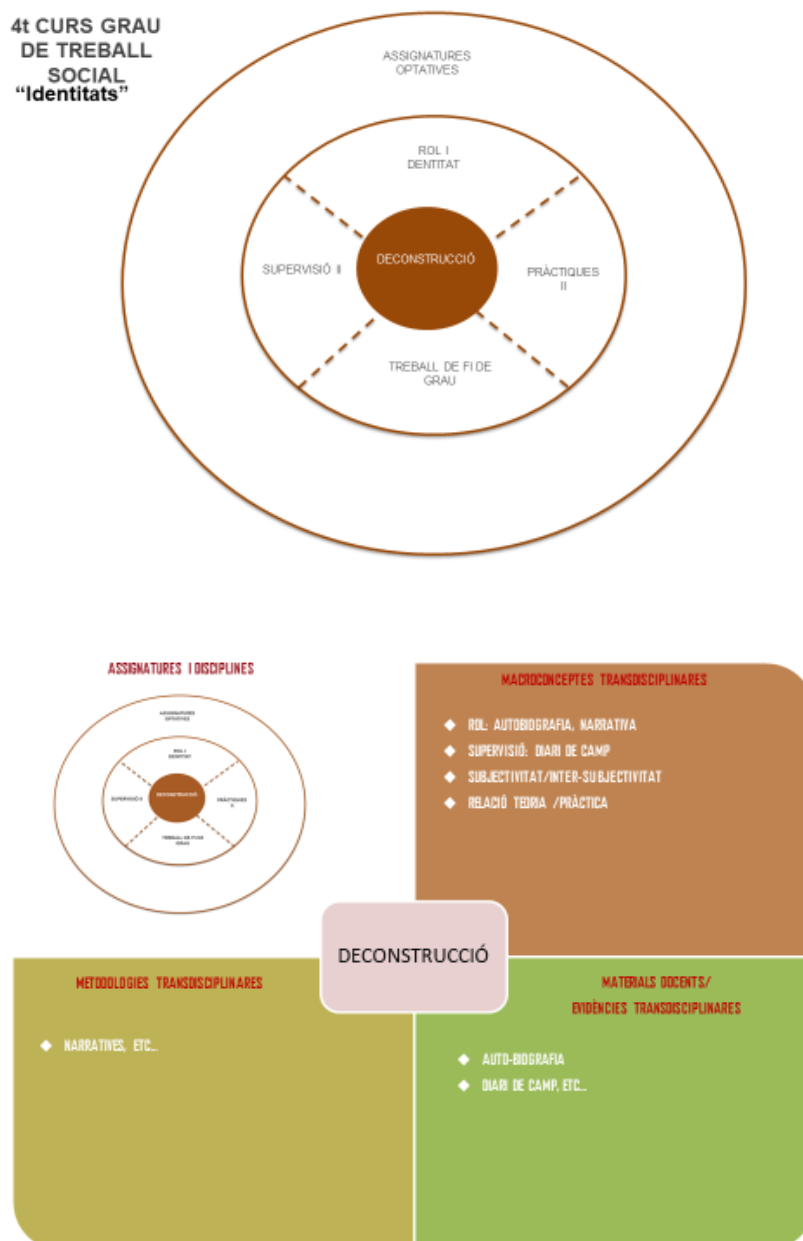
4t CURS GRAU DE TREBALL SOCIAL
"Identitats"

ASSIGNATURES OPTATIVES

ROL I DENTITAT

SUPERVISIÓ II

DECONSTRUCCIÓ

PRÀCTIQUES II

TREBALL DE FI DE GRAU

ASSIGNATURES I DISCIPLINES

ASSIGNATURES OPTATIVES

ROL I DENTITAT

SUPERVISIÓ II

DECONSTRUCCIÓ

PRÀCTIQUES II

TREBALL DE FI DE GRAU

MACROCONCEPTES TRANSDISCIPLINARES

◆ ROL: AUTOBIOGRAFIA, NARRATIVA
◆ SUPERVISIÓ: DIARI DE CAMP
◆ SUBJECTIVITAT/INTER-SUBJECTIVITAT
◆ RELACIÓ TEORIA /PRÀCTICA

DECONSTRUCCIÓ

METODOLOGIES TRANSDISCIPLINARES

◆ NARRATIVES, ETC...

MATERIALS DOCENTS/ EVIDÈNCIES TRANSDISCIPLINARES

◆ AUTO-BIOGRAFIA
◆ DIARI DE CAMP, ETC...